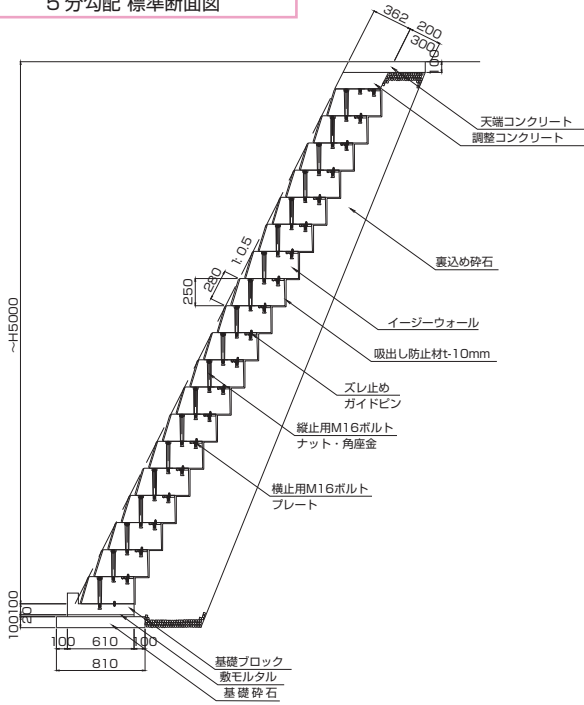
5 分勾配 標準断面図

362
200
300
100

天端コンクリート
調整コンクリート

裏込め砕石

1:0.5
250
280

イージーウォール

吸出し防止材t-10mm

ズレ止め
ガイドピン

縦止用M16ボルト
ナット・角座金

横止用M16ボルト
プレート

~H5000

100
100
20

100
610
100
810

基礎ブロック
敷モルタル
基 礎 砕 石